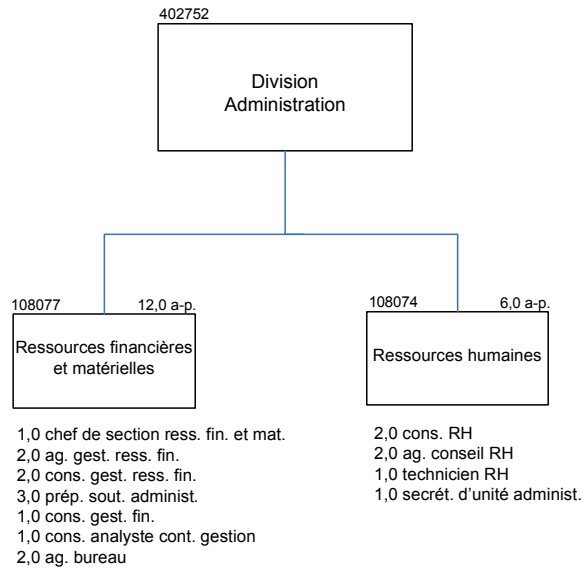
402752

Division Administration

108077 12,0 a-p.

Ressources financières et matérielles

1,0 chef de section ress. fin. et mat.
2,0 ag. gest. ress. fin.
2,0 cons. gest. ress. fin.
3,0 prép. sout. administ.
1,0 cons. gest. fin.
1,0 cons. analyste cont. gestion
2,0 ag. bureau

108074 6,0 a-p.

Ressources humaines

2,0 cons. RH
2,0 ag. conseil RH
1,0 technicien RH
1,0 secrét. d'unité administ.